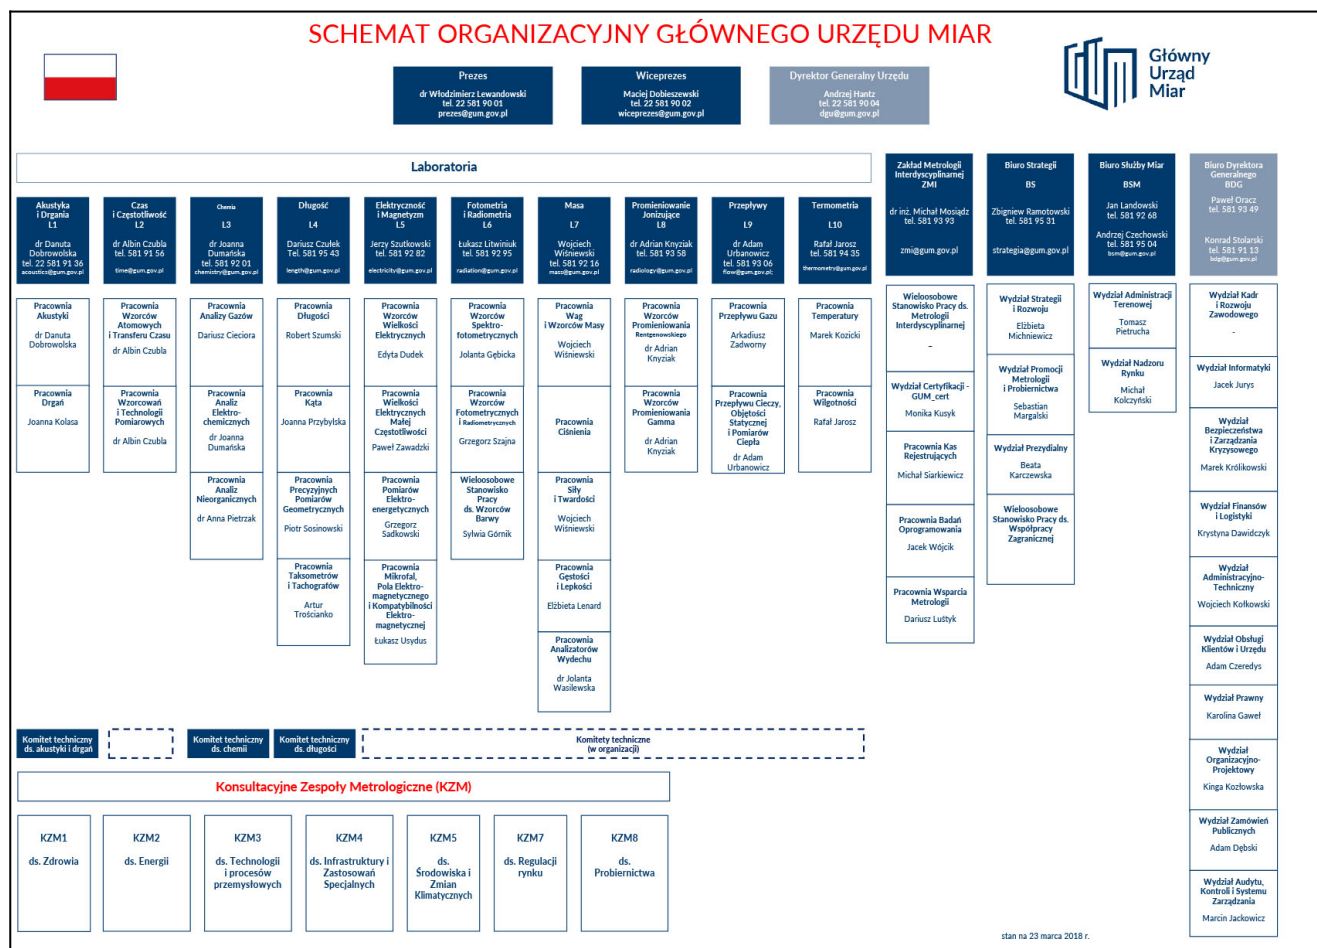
SCHEMAT ORGANIZACYJNY GŁÓWNEGO URZĘDU MIAR

Główny Urząd Miar

Prezes
dr Włodzimierz Lewandowski
tel. 22 581 90 01
prezes@gum.gov.pl

Wiceprezes
Maciej Dobieszewski
tel. 22 581 90 02
wiceprezes@gum.gov.pl

Dyrektor Generalny Urzędu
Andrzej Hantz
tel. 22 581 90 04
dgu@gum.gov.pl

Laboratoria

Akustyka i Drgania
L1
dr Danuta Dobrowolska
tel. 22 581 91 36
acoustics@gum.gov.pl

Pracownia Akustyki
dr Danuta Dobrowolska

Pracownia Drgań
Joanna Kolasa

Czas i Częstotliwość
L2
dr Albin Czubla
tel. 581 91 56
time@gum.gov.pl

Pracownia Wzorców Atomowych i Transferu Czasu
dr Albin Czubla

Pracownia Wzorcowań i Technologii Pomiarowych
dr Albin Czubla

Chemia
L3
dr Joanna Dumańska
tel. 581 92 01
chemistry@gum.gov.pl

Pracownia Analizy Gazów
Dariusz Cieciora

Pracownia Analiz Elektrochemicznych
dr Joanna Dumańska

Pracownia Analiz Nieorganicznych
dr Anna Pietrzak

Długość
L4
Dariusz Czułek
Tel. 581 95 43
length@gum.gov.pl

Pracownia Długości
Robert Szumski

Pracownia Kąta
Joanna Przybylska

Pracownia Precyzyjnych Pomiarów Geometrycznych
Piotr Sosinowski

Pracownia Taksometrów i Tachografów
Artur Trościanko

Elektryczność i Magnetyzm
L5
Jerzy Szutkowski
tel. 581 92 82
electricity@gum.gov.pl

Pracownia Wzorców Wielkości Elektrycznych
Edyta Dudek

Pracownia Wzorców Wielkości Elektrycznych Małej Częstotliwości
Paweł Zawadzki

Pracownia Pomiarów Elektroenergetycznych
Grzegorz Sadkowski

Pracownia Mikrofal, Pola Elektromagnetycznego i Kompatybilności Elektromagnetycznej
Łukasz Usydus

Fotometria i Radiometria
L6
Łukasz Litwiniuk
tel. 581 92 95
radiation@gum.gov.pl

Pracownia Wzorców Spektrofotometrycznych
Jolanta Gębicka

Pracownia Wzorców Fotometrycznych i Radiometrycznych
Grzegorz Szajna

Wieloosobowe Stanowisko Pracy ds. Wzorców Barwy
Sylwia Górnik

Masa
L7
Wojciech Wiśniewski
tel. 581 92 16
mass@gum.gov.pl

Pracownia Wag i Wzorców Masy
Wojciech Wiśniewski

Pracownia Ciśnienia

Pracownia Siły i Twardości
Wojciech Wiśniewski

Pracownia Gęstości i Lepkości
Elżbieta Lenard

Pracownia Analizatorów Wydechu
dr Jolanta Wasilewska

Promieniowanie Jonizujące
L8
dr Adrian Knyziak
tel. 581 93 58
radiology@gum.gov.pl

Pracownia Wzorców Promieniowania Rentgenowskiego
dr Adrian Knyziak

Pracownia Wzorców Promieniowania Gamma
dr Adrian Knyziak

Przepływy
L9
dr Adam Urbanowicz
tel. 581 93 06
flow@gum.gov.pl

Pracownia Przepływu Gazu
Arkadiusz Zadworny

Pracownia Przepływu Cieczy, Objętości Statycznej i Pomiarów Ciepła
dr Adam Urbanowicz

Termometria
L10
Rafał Jarosz
tel. 581 94 35
thermometry@gum.gov.pl

Pracownia Temperatury
Marek Kozicki

Pracownia Wilgotności
Rafał Jarosz

Zakład Metrologii Interdyscyplinarnej
ZMI
dr inż. Michał Mosiądz
tel. 581 93 93
zmi@gum.gov.pl

Wieloosobowe Stanowisko Pracy ds. Metrologii Interdyscyplinarnej
-

Wydział Certyfikacji - GUM_cert
Monika Kusyk

Pracownia Kas Rejestrujących
Michał Siarkiewicz

Pracownia Badań Oprogramowania
Jacek Wójcik

Pracownia Wsparcia Metrologii
Dariusz Lustyk

Biuro Strategii
BS
Zbigniew Ramotowski
tel. 581 95 31
strategia@gum.gov.pl

Wydział Strategii i Rozwoju
Elżbieta Michniewicz

Wydział Promocji Metrologii i Probiernictwa
Sebastian Margalski

Wydział Prezydialny
Beata Karczewska

Wieloosobowe Stanowisko Pracy ds. Współpracy Zagranicznej

Biuro Służby Miar
BSM
Jan Landowski
tel. 581 92 68
Andrzej Czechowski
tel. 581 95 04
bsm@gum.gov.pl

Wydział Administracji Terenowej
Tomasz Pietrucha

Wydział Nadzoru Rynku
Michał Kolczyński

Biuro Dyrektora Generalnego
BDG
Paweł Oracz
tel. 581 93 49
Konrad Stolarski
tel. 581 91 13
bdg@gum.gov.pl

Wydział Kadr i Rozwoju Zawodowego
-

Wydział Informatyki
Jacek Jurys

Wydział Bezpieczeństwa i Zarządzania Kryzysowego
Marek Królikowski

Wydział Finansów i Logistyki
Krystyna Dawidczyk

Wydział Administracyjno-Techniczny
Wojciech Kołkowski

Wydział Obsługi Klientów i Urzędu
Adam Czeredys

Wydział Prawny
Karolina Gaweł

Wydział Organizacyjno-Projektowy
Kinga Kozłowska

Wydział Zamówień Publicznych
Adam Dębski

Wydział Audytu, Kontroli i Systemu Zarządzania
Marcin Jackowicz

Komitet techniczny ds. akustyki i drgań
Komitet techniczny ds. chemii
Komitet techniczny ds. długości
Komitety techniczne (w organizacji)

Konsultacyjne Zespoły Metrologiczne (KZM)

KZM1
ds. Zdrowia

KZM2
ds. Energii

KZM3
ds. Technologii i procesów przemysłowych

KZM4
ds. Infrastruktury i Zastosowań Specjalnych

KZM5
ds. Środowiska i Zmian Klimatycznych

KZM7
ds. Regulacji rynku

KZM8
ds. Probiernictwa

stan na 23 marca 2018 r.